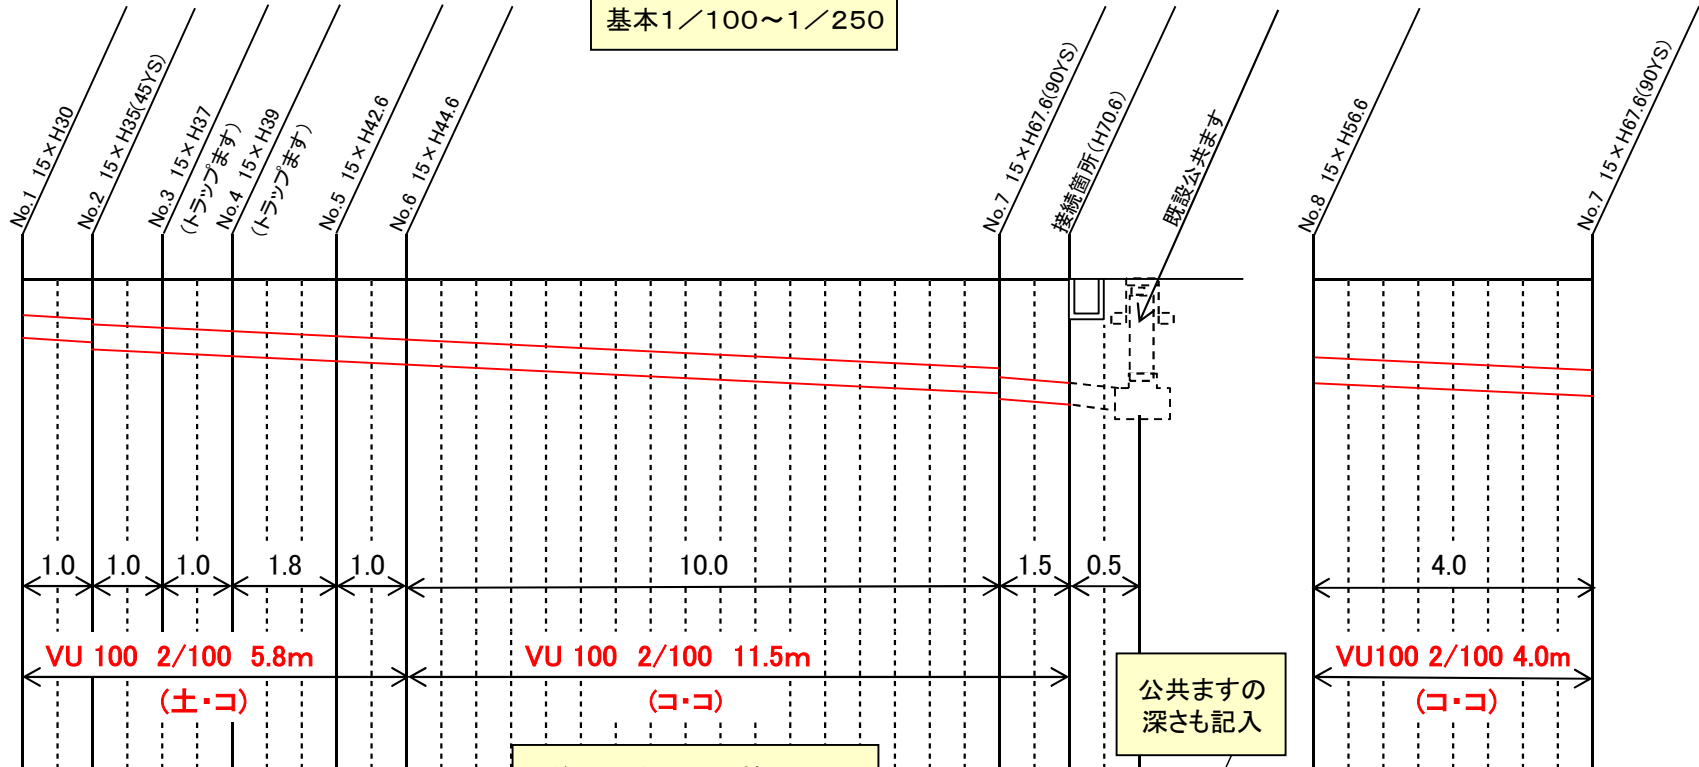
基本1／100～1／250

No.1 15×H30
No.2 15×H35(45YS)
No.3 15×H37 (トラップます)
No.4 15×H39 (トラップます)
No.5 15×H42.6
No.6 15×H44.6
No.7 15×H67.6(90YS)
接続箇所(H70.6)
既設公共ます
No.8 15×H56.6
No.7 15×H67.6(90YS)

1.0
1.0
1.0
1.8
1.0
10.0
1.5
0.5
4.0

VU 100 2/100 5.8m
(土・コ)
VU 100 2/100 11.5m
(コ・コ)
公共ますの深さも記入
VU100 2/100 4.0m
(コ・コ)